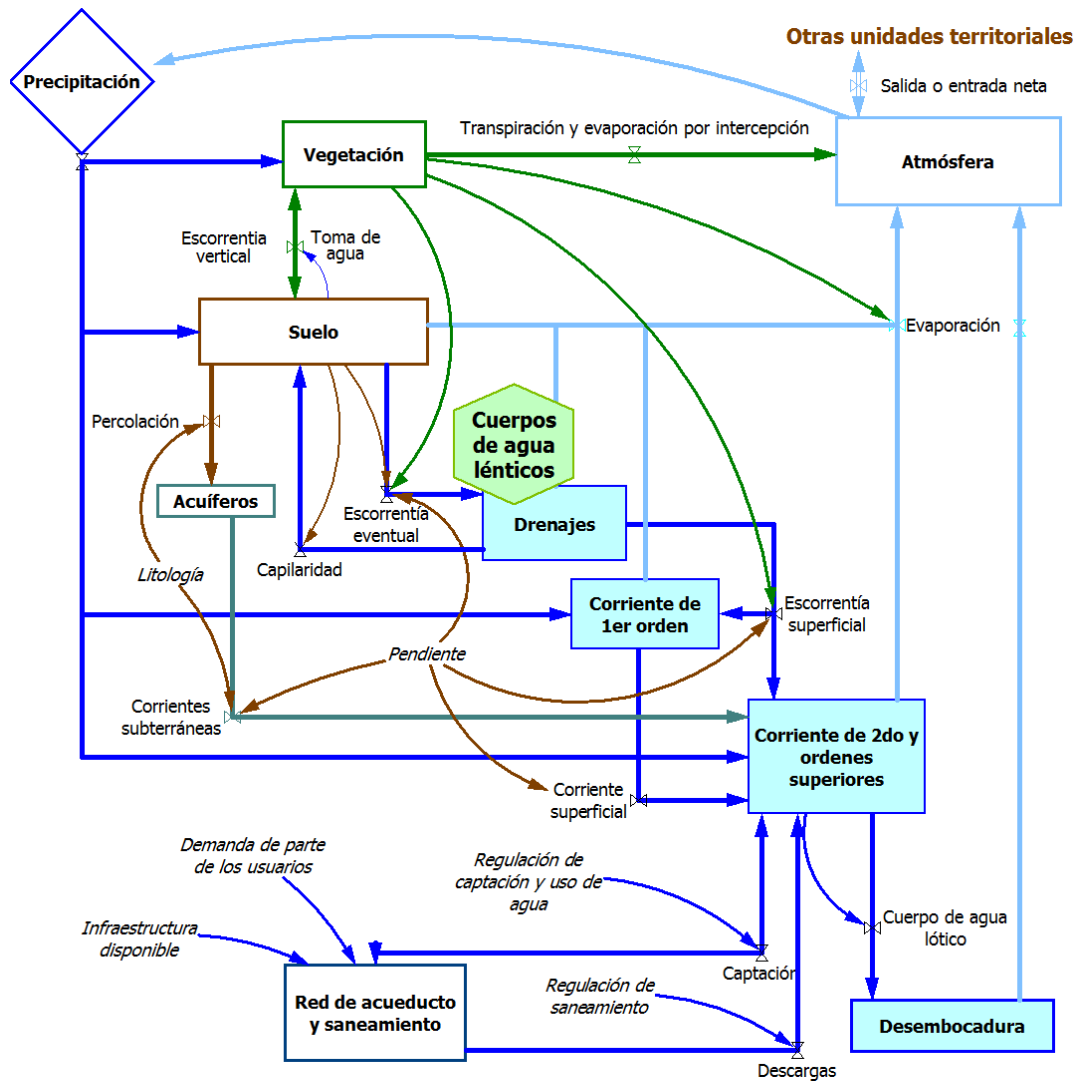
Otras unidades territoriales

Precipitación

Salida o entrada neta

Transpiración y evaporación por intercepción

Vegetación

Atmósfera

Escorrentía vertical

Toma de agua

Suelo

Evaporación

Cuerpos de agua lénticos

Percolación

Acuíferos

Escorrentía eventual

Drenajes

Capilaridad

Litología

Corriente de 1er orden

Escorrentía superficial

Pendiente

Corrientes subterráneas

Corriente de 2do y ordenes superiores

Corriente superficial

Demanda de parte de los usuarios

Regulación de captación y uso de agua

Infraestructura disponible

Cuerpo de agua lótico

Captación

Red de acueducto y saneamiento

Regulación de saneamiento

Desembocadura

Descargas